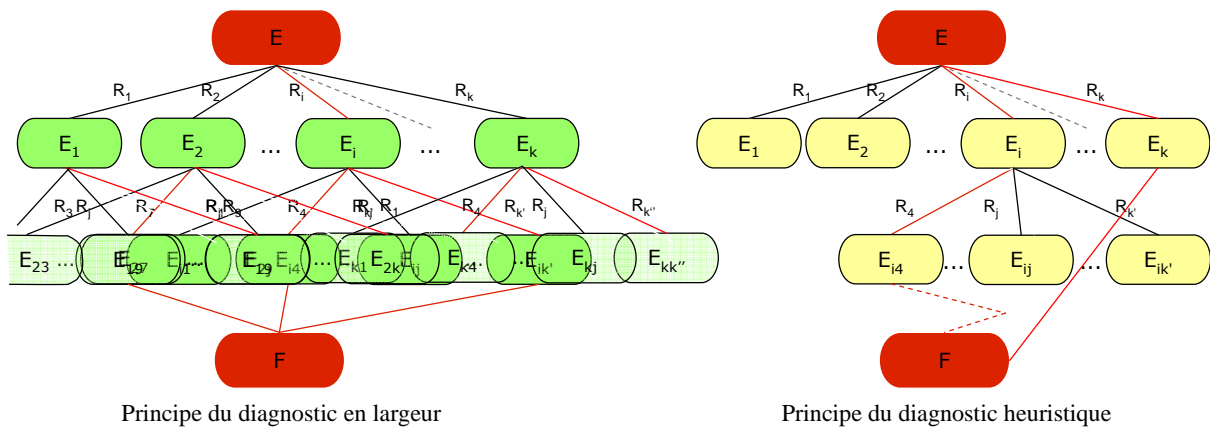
E

$R_1$ $R_2$ $R_i$ $R_k$

$E_1$ $E_2$ … $E_i$ … $E_k$

$R_3$ $R_j$ $R_i$ $R_j$ $R_g$ $R_4$ $R_k$ $R_1$ $R_4$ $R_{k'}$ $R_j$ $R_{k''}$

$E_{23}$ … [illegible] $E_{ij}$ $E_{i4}$ … $E_{k1}$ $E_{2k}$ $E_{ij}$ $E_{k4}$ … $E_{ik'}$ $E_{kj}$ $E_{kk''}$

F

Principe du diagnostic en largeur

E

$R_1$ $R_2$ $R_i$ $R_k$

$E_1$ $E_2$ … $E_i$ … $E_k$

$R_4$ $R_j$ $R_{k'}$

$E_{i4}$ … $E_{ij}$ … $E_{ik'}$

F

Principe du diagnostic heuristique